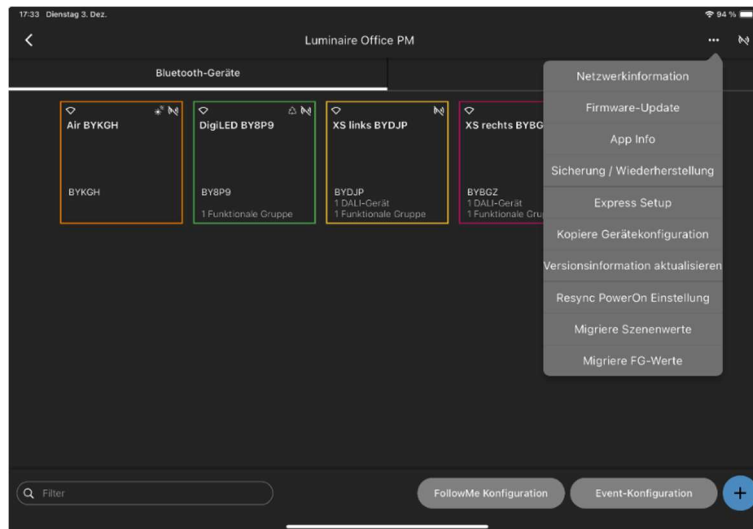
17:33 Dienstag 3. Dez.

94 %

Luminaire Office PM

Bluetooth-Geräte

Air BYKGH

BYKGH

DigiLED BY8P9

BY8P9
1 Funktionale Gruppe

XS links BYDJP

BYDJP
1 DALI-Gerät
1 Funktionale Gruppe

XS rechts BYBG

BYBGZ
1 DALI-Gerät
1 Funktionale Gru

Netzwerkinformation

Firmware-Update

App Info

Sicherung / Wiederherstellung

Express Setup

Kopiere Gerätekonfiguration

Versionsinformation aktualisieren

Resync PowerOn Einstellung

Migriere Szenenwerte

Migriere FG-Werte

Filter

FollowMe Konfiguration

Event-Konfiguration

+